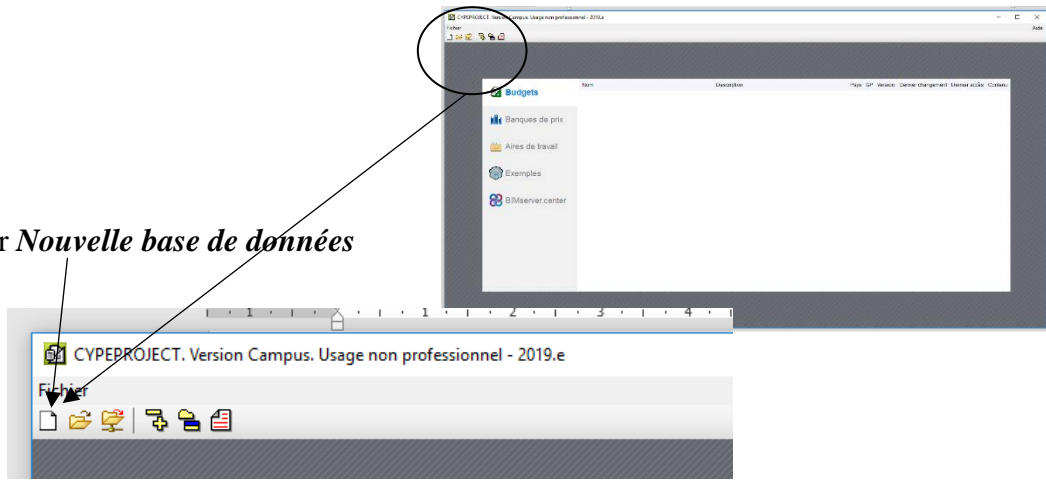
CYPEPROJECT. Version Campus. Usage non professionnel - 2019.e
Fichier
Aide

Budgets
Banques de prix
Aires de travail
Exemples
BIMserver.center

Nom | Description | Pays | GP | Version | Dernier changement | Dernier accès | Contenu

r *Nouvelle base de données*

CYPEPROJECT. Version Campus. Usage non professionnel - 2019.e
Fichier